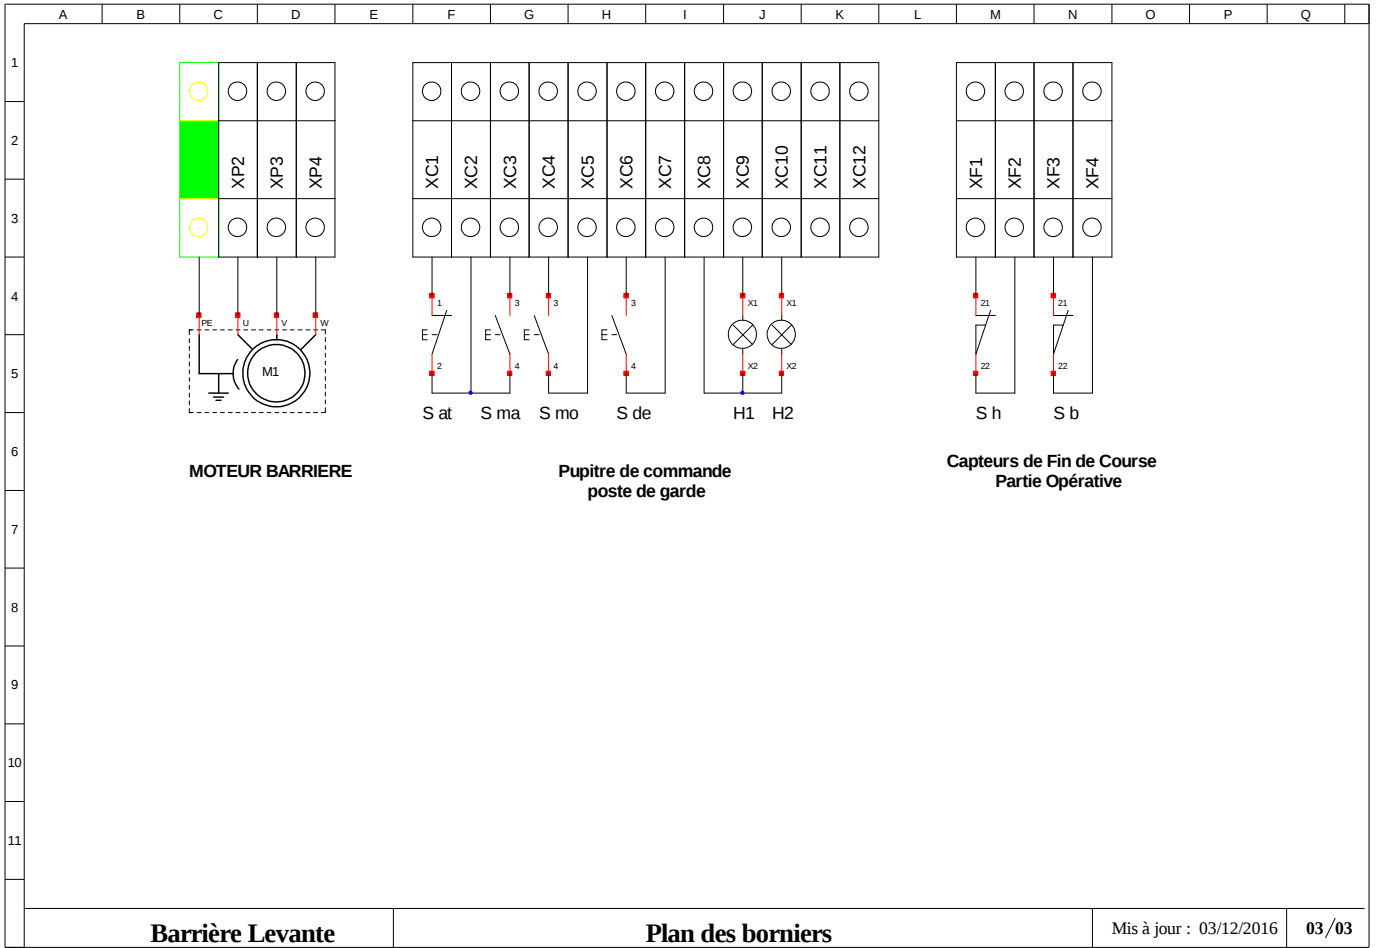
A B C D E F G H I J K L M N O P Q

1
2
3
4
5
6
7
8
9
10
11

XP2 XP3 XP4

XC1 XC2 XC3 XC4 XC5 XC6 XC7 XC8 XC9 XC10 XC11 XC12

XF1 XF2 XF3 XF4

PE U V W

M1

1 2 E 3 4 E 3 4 E 3 4 E

X1 X2 X1 X2

21 22 21 22

S at S ma S mo S de H1 H2 S h S b

MOTEUR BARRIERE

Pupitre de commande
poste de garde

Capteurs de Fin de Course
Partie Opérative

Barrière Levante

Plan des borniers

Mis à jour : 03/12/2016

03/03